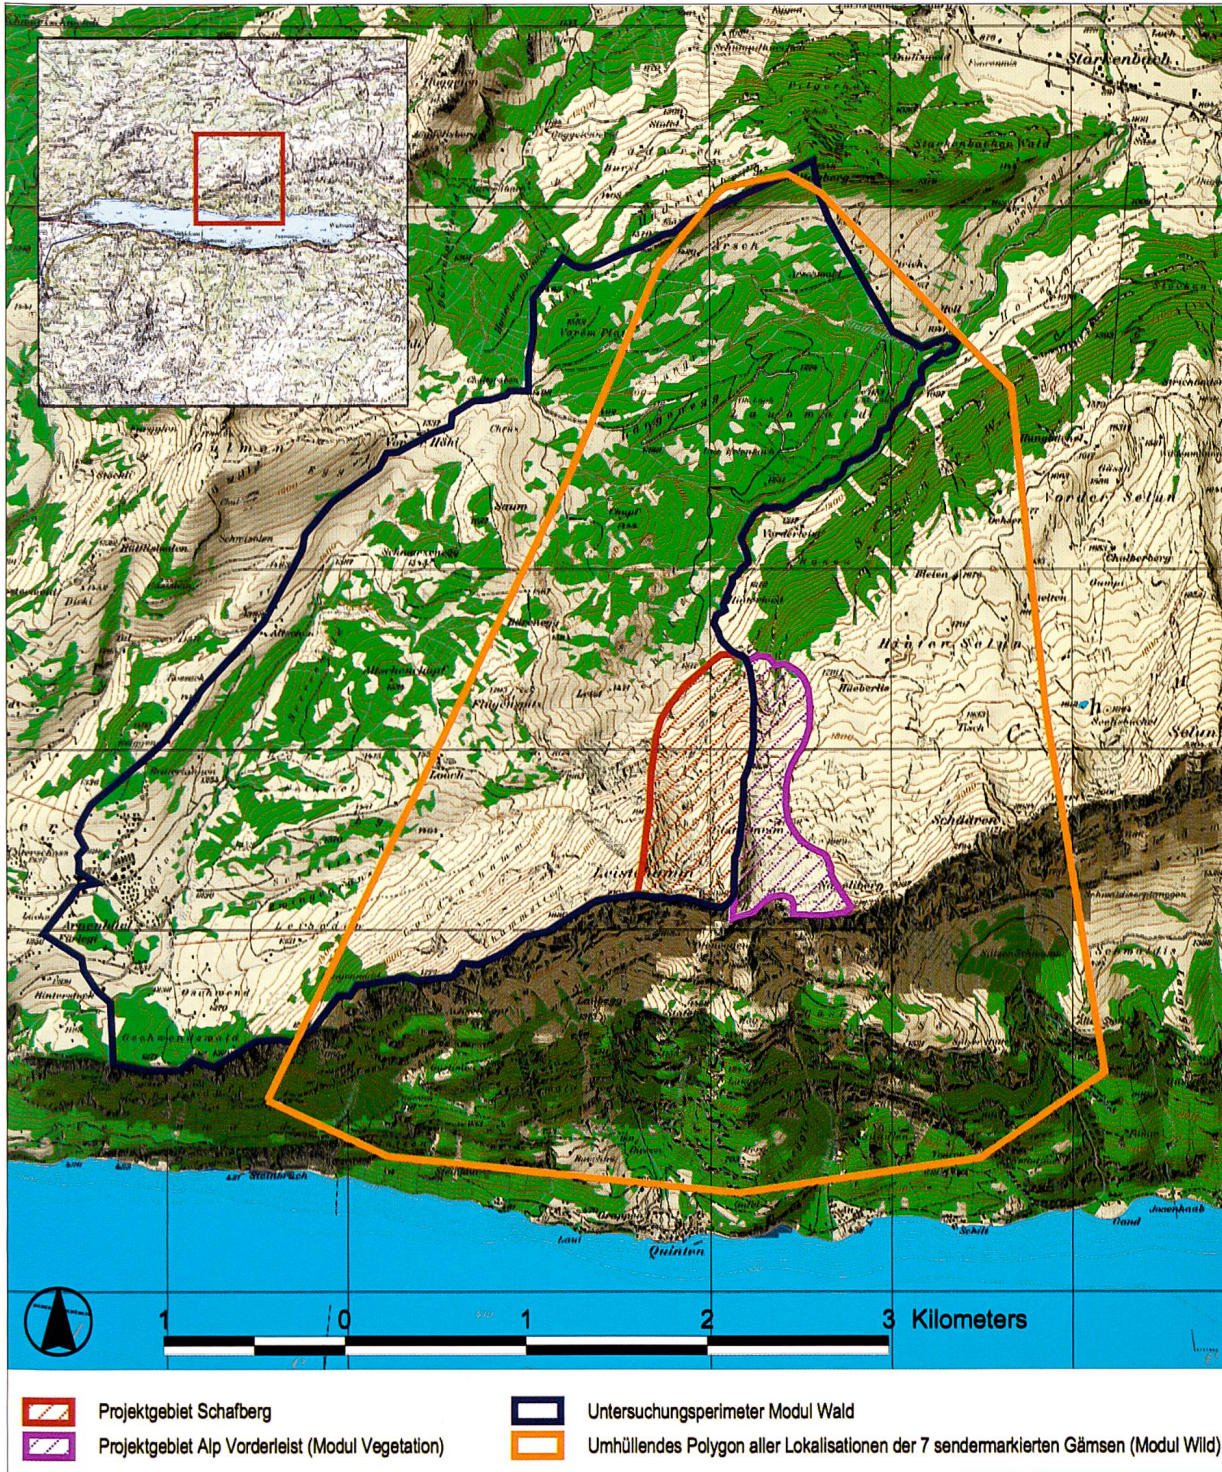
Starkenbach

Vorder Selun

Hinter Selun

Schafberg

Luisalp

Quinten

1 0 1 2 3 Kilometers

Projektgebiet Schafberg

Projektgebiet Alp Vorderleist (Modul Vegetation)

Untersuchungsperimeter Modul Wald

Umhüllendes Polygon aller Lokalisationen der 7 sendermarkierten Gämsen (Modul Wild)